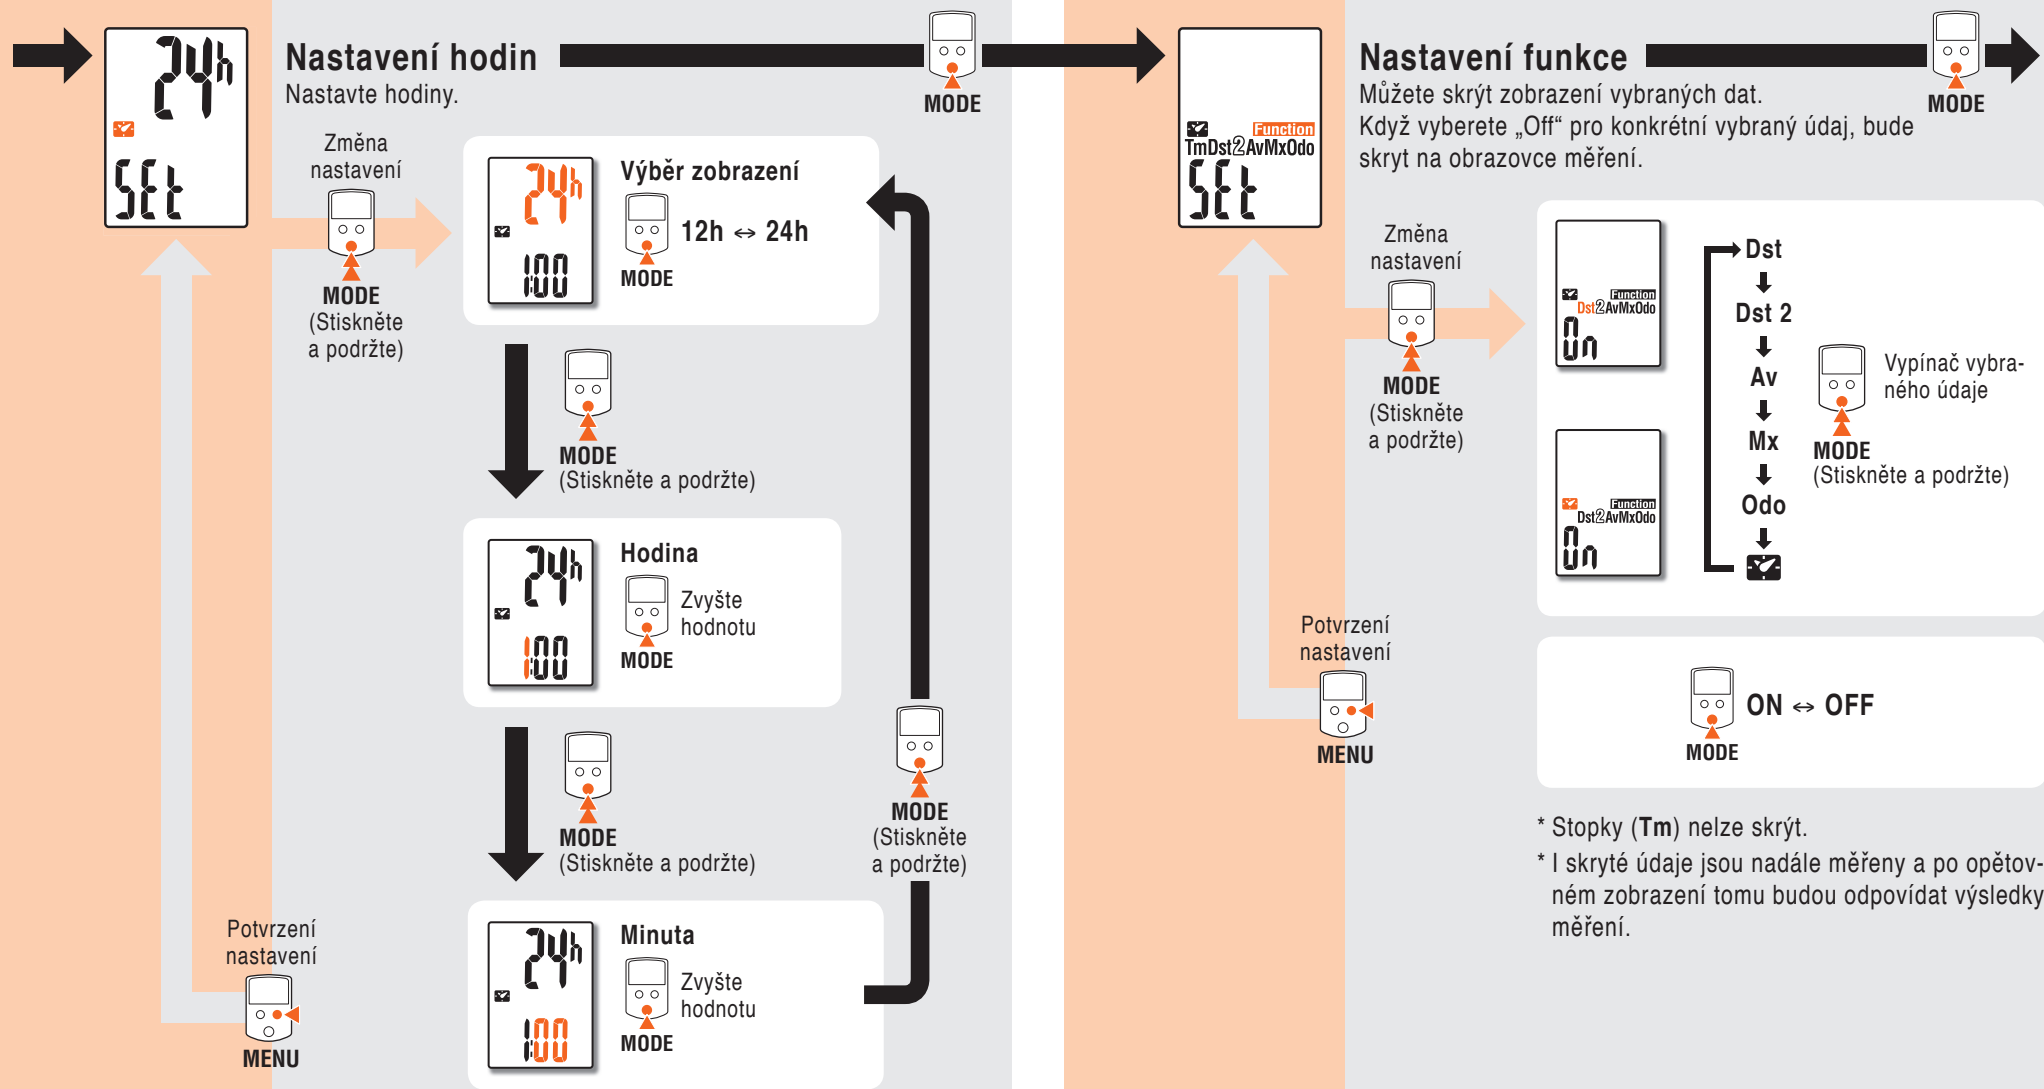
24h
SEt

Nastavení hodin
Nastavte hodiny.

MODE

Změna nastavení
MODE
(Stiskněte a podržte)

24h
1:00
Výběr zobrazení
12h ↔ 24h
MODE

MODE
(Stiskněte a podržte)

24h
1:00
Hodina
Zvyšte hodnotu
MODE

MODE
(Stiskněte a podržte)

MODE
(Stiskněte a podržte)

24h
1:00
Minuta
Zvyšte hodnotu
MODE

Potvrzení nastavení
MENU

Function
TmDst2AvMxOdo
SEt

Nastavení funkce
Můžete skrýt zobrazení vybraných dat.
Když vyberete „Off“ pro konkrétní vybraný údaj, bude skryt na obrazovce měření.

MODE

Změna nastavení
MODE
(Stiskněte a podržte)

Function
Dst2AvMxOdo
On

Function
Dst2AvMxOdo
On

Dst
Dst 2
Av
Mx
Odo

Vypínač vybraného údaje
MODE
(Stiskněte a podržte)

ON ↔ OFF
MODE

Potvrzení nastavení
MENU

* Stopky (Tm) nelze skrýt.
* I skryté údaje jsou nadále měřeny a po opětovném zobrazení tomu budou odpovídat výsledky měření.